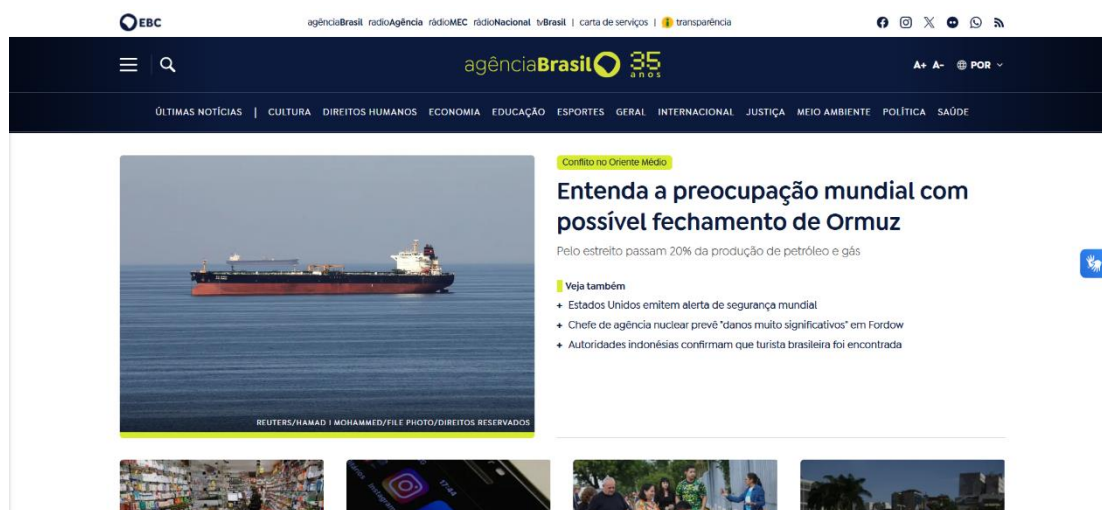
EBC

agênciaBrasil radioAgência rádioMEC rádioNacional tvBrasil | carta de serviços | transparência

agênciaBrasil 35 anos

A+ A- POR

ÚLTIMAS NOTÍCIAS | CULTURA DIREITOS HUMANOS ECONOMIA EDUCAÇÃO ESPORTES GERAL INTERNACIONAL JUSTIÇA MEIO AMBIENTE POLÍTICA SAÚDE

REUTERS/HAMAD I MOHAMMED/FILE PHOTO/DIREITOS RESERVADOS

Conflito no Oriente Médio

Entenda a preocupação mundial com possível fechamento de Ormuz

Pelo estreito passam 20% da produção de petróleo e gás

Veja também

+ Estados Unidos emitem alerta de segurança mundial

+ Chefe de agência nuclear prevê "danos muito significativos" em Fordow

+ Autoridades indonésias confirmam que turista brasileira foi encontrada